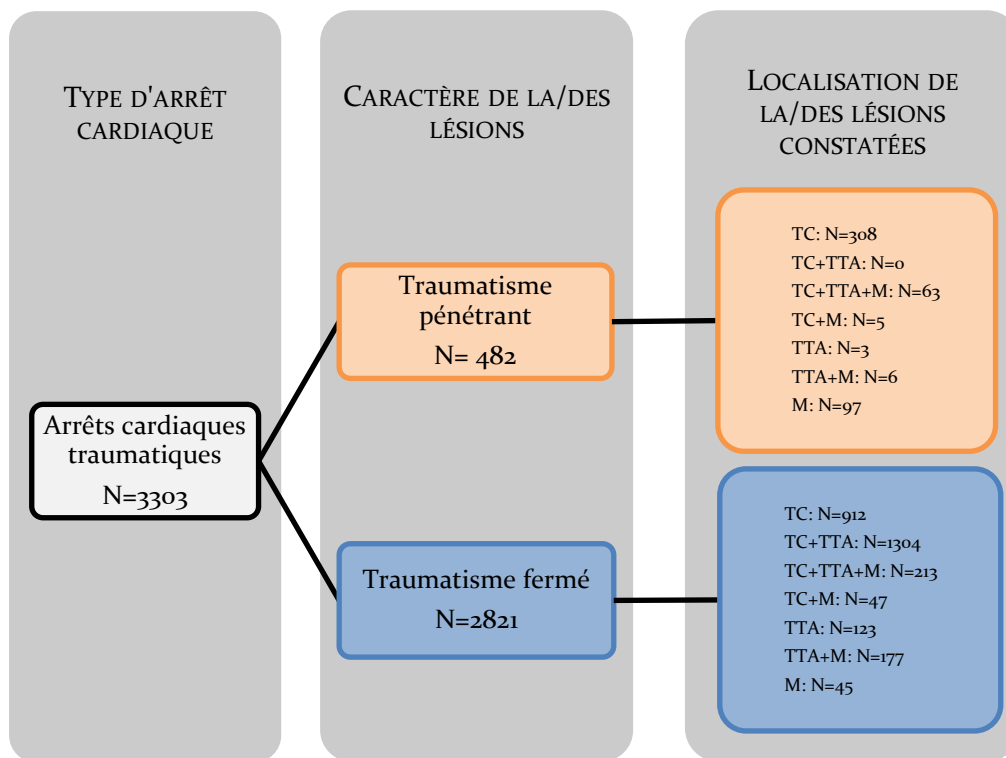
TYPE D'ARRÊT CARDIAQUE

CARACTÈRE DE LA/DES LÉSIONS

LOCALISATION DE LA/DES LÉSIONS CONSTATÉES

Arrêts cardiaques traumatiques
N=3303

Traumatisme pénétrant
N= 482

Traumatisme fermé
N=2821

TC: N=308
TC+TTA: N=0
TC+TTA+M: N=63
TC+M: N=5
TTA: N=3
TTA+M: N=6
M: N=97

TC: N=912
TC+TTA: N=1304
TC+TTA+M: N=213
TC+M: N=47
TTA: N=123
TTA+M: N=177
M: N=45